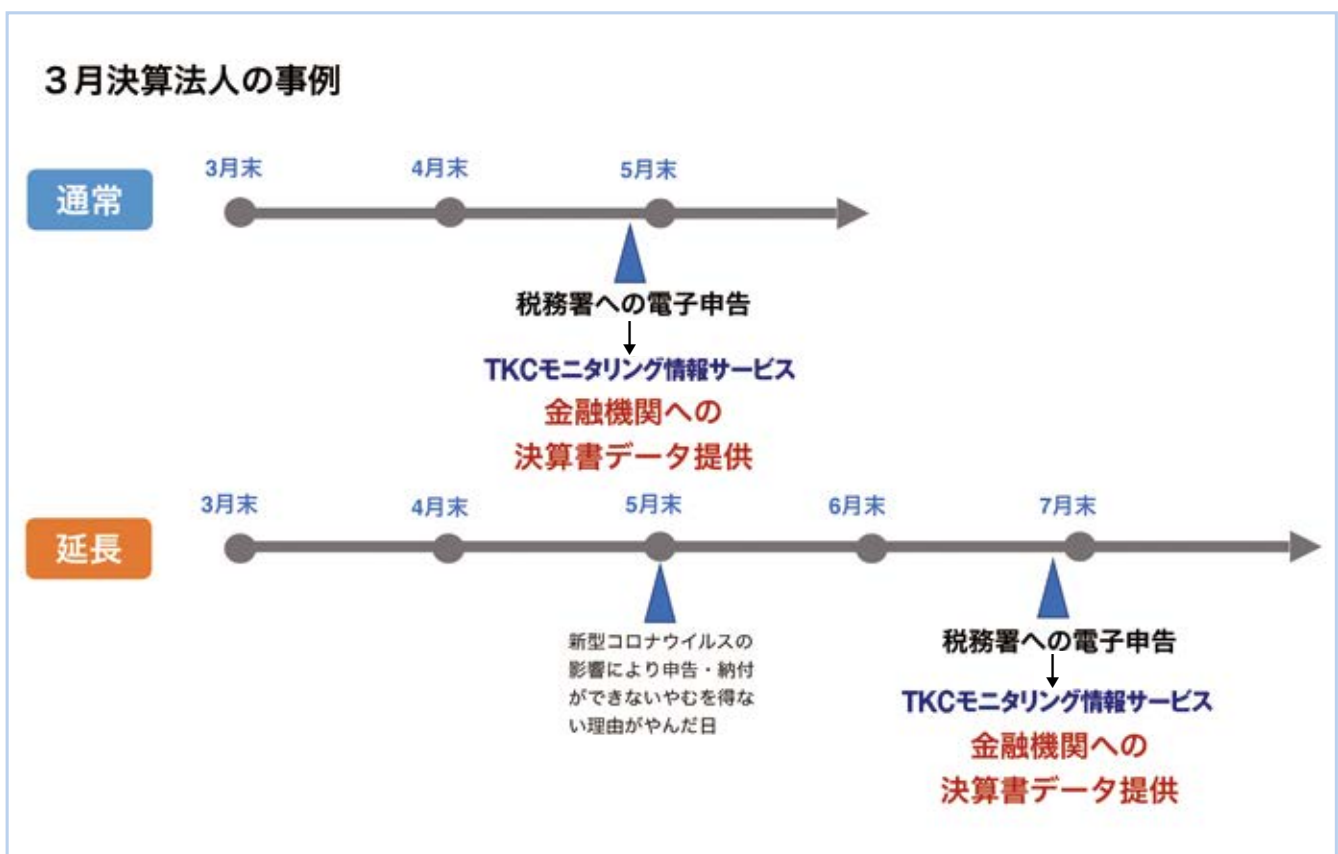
３月決算法人の事例

通常

3月末

4月末

5月末

税務署への電子申告

TKCモニタリング情報サービス

金融機関への
決算書データ提供

延長

3月末

4月末

5月末

6月末

7月末

新型コロナウイルスの影響により申告・納付ができないやむを得ない理由がやんだ日

税務署への電子申告

TKCモニタリング情報サービス

金融機関への
決算書データ提供